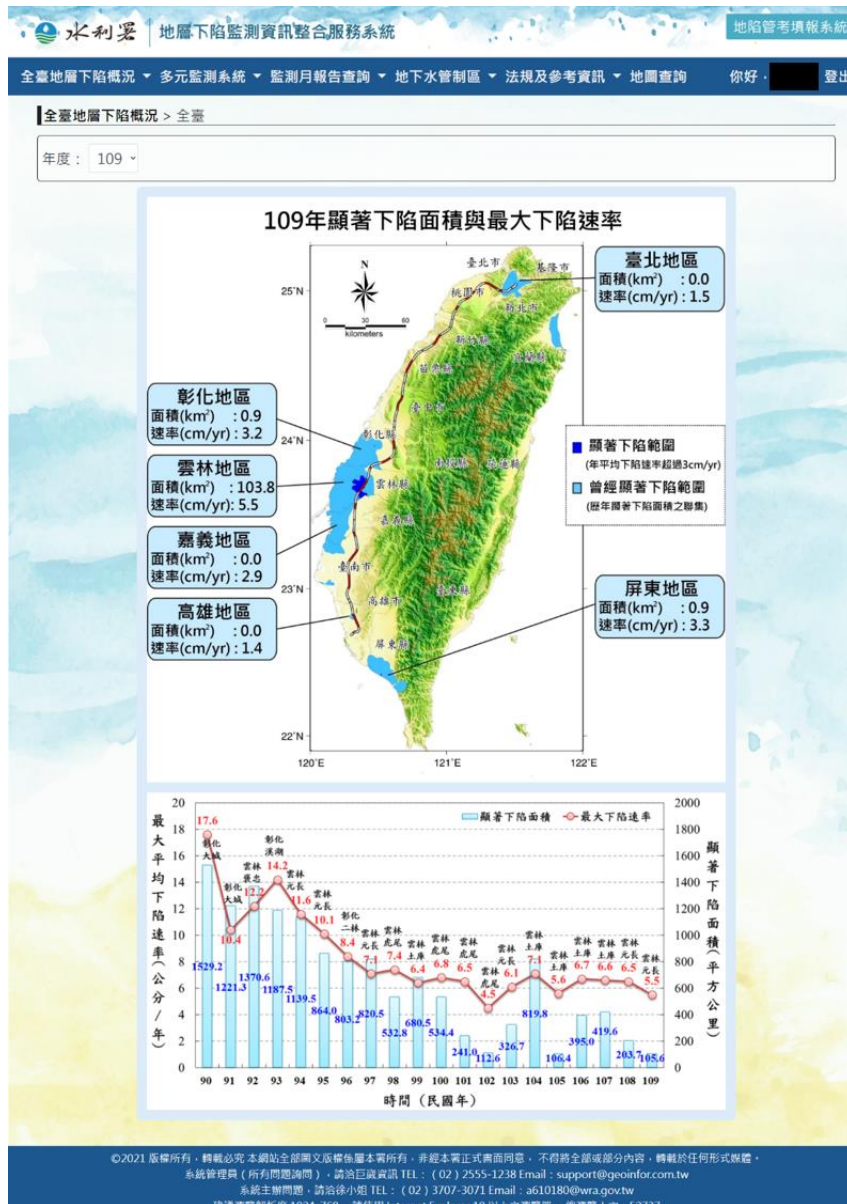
水利署 地層下陷監測資訊整合服務系統

地陷管考填報系統

全臺地層下陷概況 ▾ 多元監測系統 ▾ 監測月報告查詢 ▾ 地下水管制區 ▾ 法規及參考資訊 ▾ 地圖查詢 你好， 登出

全臺地層下陷概況 > 全臺

年度： 109

109年顯著下陷面積與最大下陷速率

臺北地區
面積(km²) : 0.0
速率(cm/yr) : 1.5

彰化地區
面積(km²) : 0.9
速率(cm/yr) : 3.2

雲林地區
面積(km²) : 103.8
速率(cm/yr): 5.5

嘉義地區
面積(km²) : 0.0
速率(cm/yr) : 2.9

高雄地區
面積(km²) : 0.0
速率(cm/yr) : 1.4

屏東地區
面積(km²) : 0.9
速率(cm/yr) : 3.3

顯著下陷範圍
(年平均下陷速率超過3cm/yr)
曾經顯著下陷範圍
(歷年顯著下陷面積之聯集)

N
0 30 60
kilometers

臺北市 基隆市 桃園市 新北市 新竹縣 宜蘭縣 苗栗縣 臺中市 彰化縣 南投縣 花蓮縣 雲林縣 嘉義縣 臺南市 高雄市 臺東縣 屏東縣

25°N 24°N 23°N 22°N 120°E 121°E 122°E

顯著下陷面積 最大下陷速率

最大平均下陷速率(公分/年)
顯著下陷面積(平方公里)

20 18 16 14 12 10 8 6 4 2 0
2000 1800 1600 1400 1200 1000 800 600 400 200 0

17.6 彰化大城
10.4 彰化大城
12.2 雲林褒忠
14.2 彰化溪湖
11.6 雲林元長
10.1 雲林元長
8.4 彰化二林
7.1 雲林元長
7.4 雲林虎尾
6.4 雲林土庫
6.8 雲林虎尾
6.5 雲林虎尾
4.5 雲林虎尾
6.1 雲林元長
7.1 雲林土庫
5.6 雲林土庫
6.7 雲林土庫
6.6 雲林土庫
6.5 雲林元長
5.5 雲林元長

1529.2 1221.3 1370.6 1187.5 1139.5 864.0 803.2 820.5 532.8 680.5 534.4 241.0 112.6 326.7 819.8 106.4 395.0 419.6 203.7 105.6

90 91 92 93 94 95 96 97 98 99 100 101 102 103 104 105 106 107 108 109
時間 (民國年)

©2021 版權所有，轉載必究 本網站全部圖文版權係屬本署所有，非經本署正式書面同意，不得將全部或部分內容，轉載於任何形式媒體。
系統管理員（所有問題詢問），請洽巨鷹資訊 TEL：（02）2555-1238 Email：support@geoinfor.com.tw
系統主辦問題，請洽徐小姐 TEL：（02）3707-3071 Email：a610180@wra.gov.tw
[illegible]